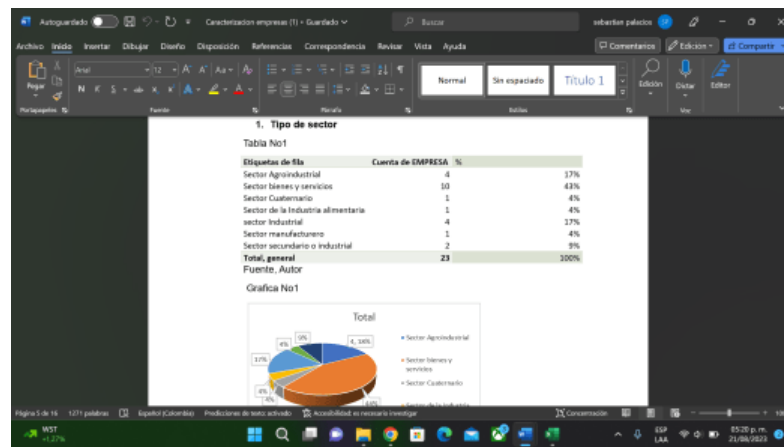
Autoguardado Caracterizacion empresas (1) • Guardado Buscar sebastian palacios

Archivo Inicio Insertar Dibujar Diseño Disposición Referencias Correspondencia Revisar Vista Ayuda Comentarios Edición Compartir

Pegar Arial 12 N K S Normal Sin espaciado Título 1 Edición Dictar Editor

Portapapeles Fuente Párrafo Estilos Voz

1. Tipo de sector

Tabla No1

| Etiquetas de fila | Cuenta de EMPRESA | % |
|---|---|---|
| Sector Agroindustrial | 4 | 17% |
| Sector bienes y servicios | 10 | 43% |
| Sector Cuaternario | 1 | 4% |
| Sector de la Industria alimentaria | 1 | 4% |
| sector Industrial | 4 | 17% |
| Sector manufacturero | 1 | 4% |
| Sector secundario o industrial | 2 | 9% |
| Total, general | 23 | 100% |

Fuente, Autor

Grafica No1

Total

4, 16%
9%
4%
17%
4%
4%
44%

Sector Agroindustrial
Sector bienes y servicios
Sector Cuaternario
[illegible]

Página 5 de 16 1271 palabras Español (Colombia) Predicciones de texto: activado Accesibilidad: es necesario investigar Concentración

WST +1.27% ESP LAA 05:20 p. m. 21/08/2023